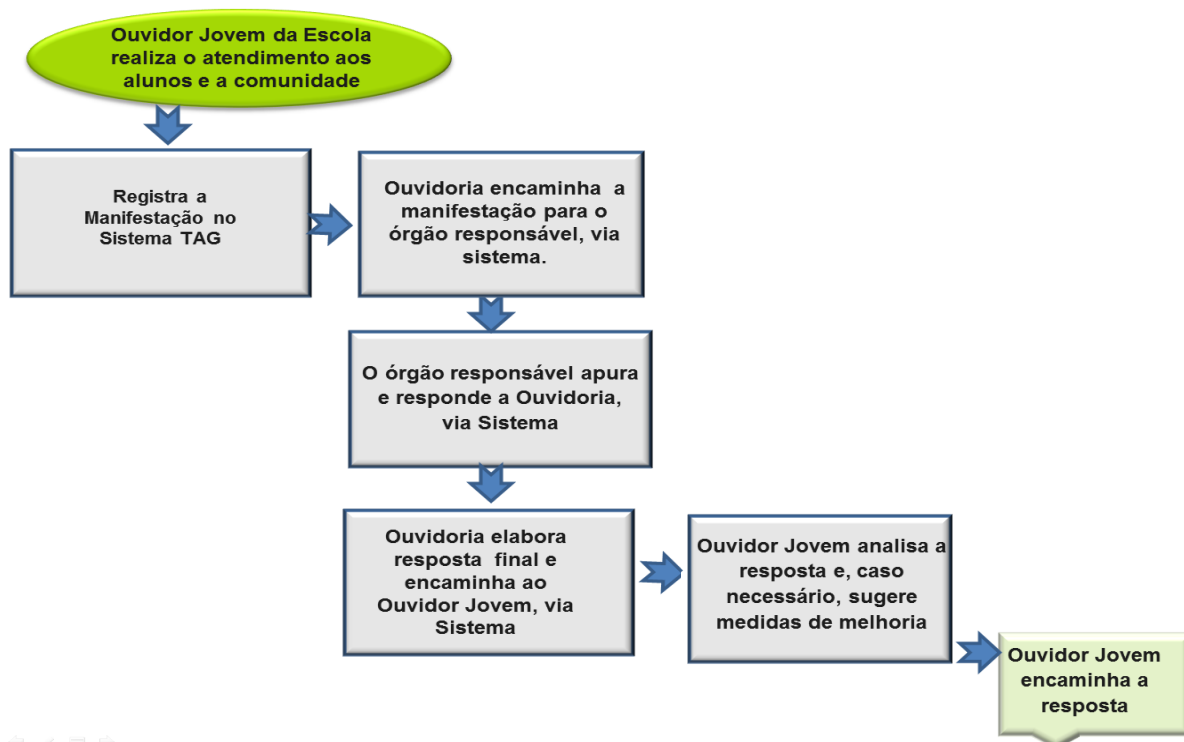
Ouvidor Jovem da Escola realiza o atendimento aos alunos e a comunidade

Registra a Manifestação no Sistema TAG

Ouvidoria encaminha a manifestação para o órgão responsável, via sistema.

O órgão responsável apura e responde a Ouvidoria, via Sistema

Ouvidoria elabora resposta final e encaminha ao Ouvidor Jovem, via Sistema

Ouvidor Jovem analisa a resposta e, caso necessário, sugere medidas de melhoria

Ouvidor Jovem encaminha a resposta